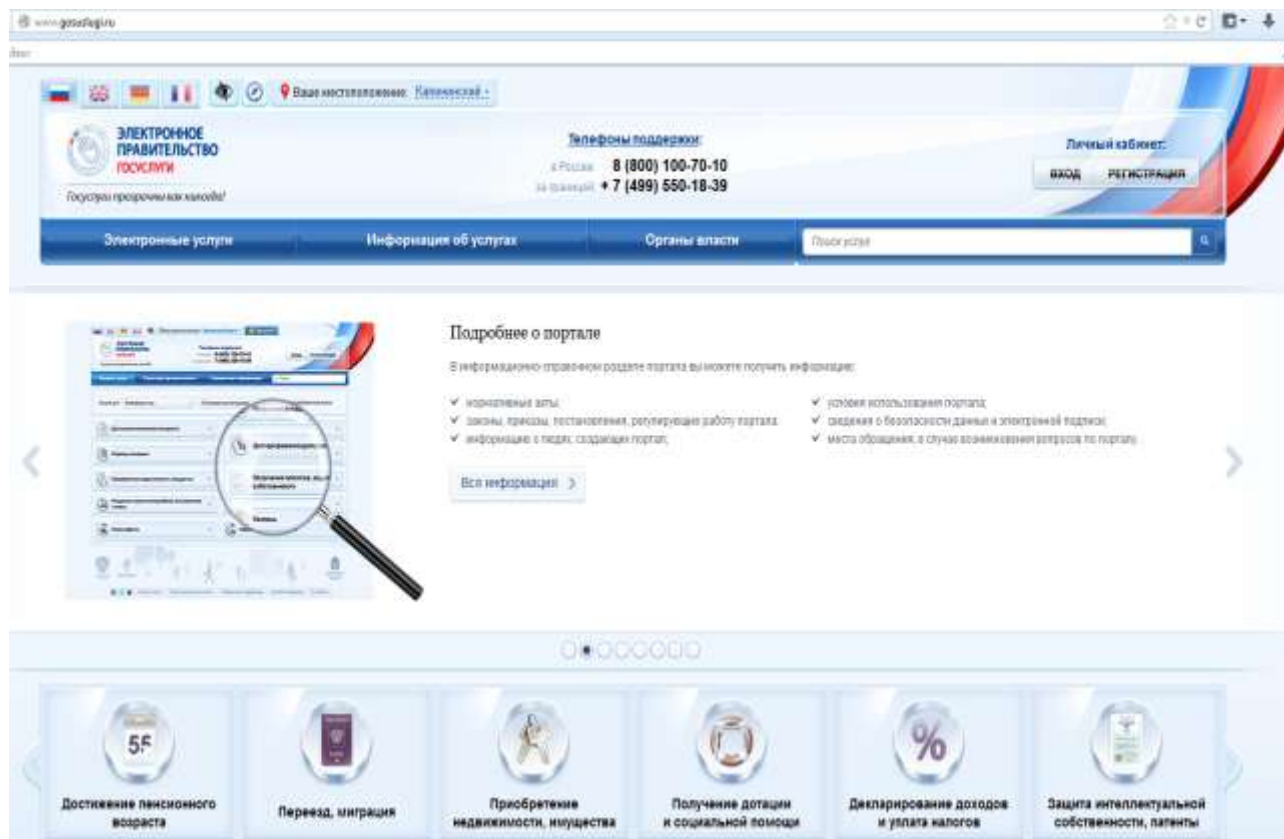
www.gosuslugi.ru

Ваше местоположение: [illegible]

ЭЛЕКТРОННОЕ ПРАВИТЕЛЬСТВО ГОСУСЛУГИ

Госуслуги прозрачны как никогда!

Телефоны поддержки:

в России 8 (800) 100-70-10

за границей +7 (499) 550-18-39

Личный кабинет:

ВХОД РЕГИСТРАЦИЯ

Электронные услуги

Информация об услугах

Органы власти

Поиск услуг

Подробнее о портале

В информационно-справочном разделе портала вы можете получить информацию:

✔ нормативные акты;
✔ законы, приказы, постановления, регулирующие работу портала;
✔ информацию о людях, создавших портал;

✔ условия использования портала;
✔ сведения о безопасности данных и электронной подписи;
✔ места обращения, в случае возникновения вопросов по порталу.

Вся информация

55

Достижение пенсионного возраста

Переезд, миграция

Приобретение недвижимости, имущества

Получение дотации и социальной помощи

%

Декларирование доходов и уплата налогов

Защита интеллектуальной собственности, патенты